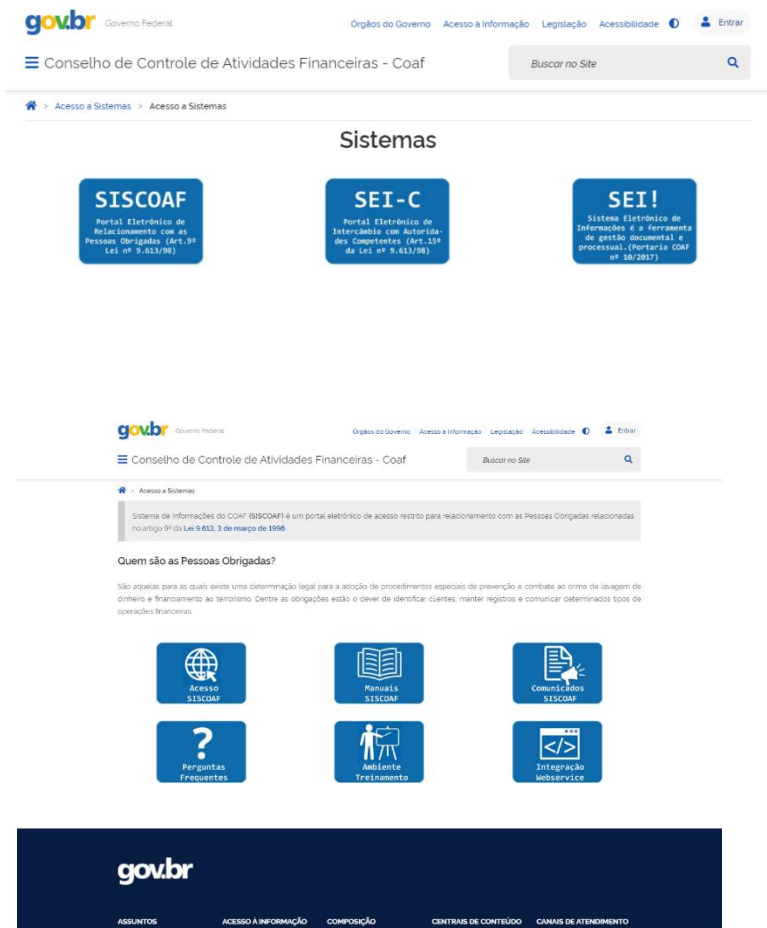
gov.br Governo Federal

Órgãos do Governo Acesso à Informação Legislação Acessibilidade Entrar

Conselho de Controle de Atividades Financeiras - Coaf

Buscar no Site

> Acesso a Sistemas > Acesso a Sistemas

Sistemas

SISCOAF
Portal Eletrônico de Relacionamento com as Pessoas Obrigadas (Art.9º Lei nº 9.613/98)

SEI-C
Portal Eletrônico de Intercâmbio com Autoridades Competentes (Art.15º da Lei nº 9.613/98)

SEI!
Sistema Eletrônico de Informações é a ferramenta de gestão documental e processual.(Portaria COAF nº 10/2017)

gov.br Governo Federal

Órgãos do Governo Acesso à Informação Legislação Acessibilidade Entrar

Conselho de Controle de Atividades Financeiras - Coaf

Buscar no Site

> Acesso a Sistemas

Sistema de Informações do COAF (SISCOAF) é um portal eletrônico de acesso restrito para relacionamento com as Pessoas Obrigadas relacionadas no artigo 9º da Lei 9.613, 3 de março de 1998

Quem são as Pessoas Obrigadas?

São aquelas para as quais existe uma determinação legal para a adoção de procedimentos especiais de prevenção e combate ao crime de lavagem de dinheiro e financiamento ao terrorismo. Dentre as obrigações estão o dever de identificar clientes, manter registros e comunicar determinados tipos de operações financeiras.

Acesso SISCOAF

Manuais SISCOAF

Comunicados SISCOAF

Perguntas Frequentes

Ambiente Treinamento

Integração Webservice

gov.br

ASSUNTOS ACESSO À INFORMAÇÃO COMPOSIÇÃO CENTRAIS DE CONTEÚDO CANAIS DE ATENDIMENTO